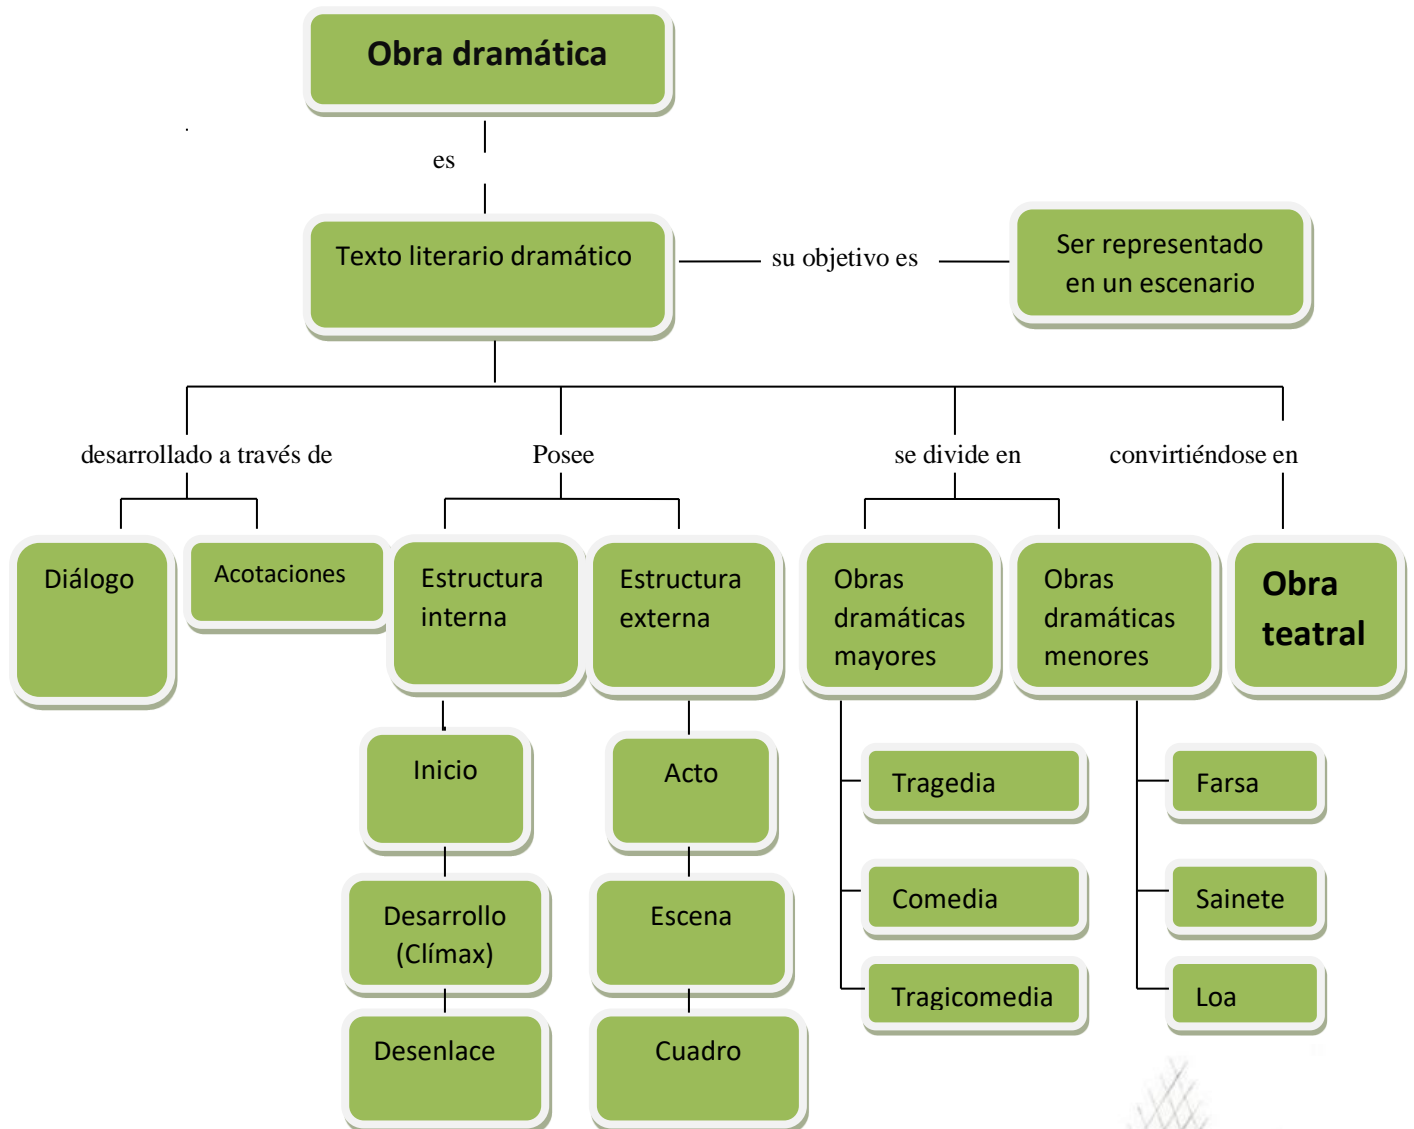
Obra dramática

es

Texto literario dramático

su objetivo es

Ser representado en un escenario

desarrollado a través de

Posee

se divide en

convirtiéndose en

Diálogo

Acotaciones

Estructura interna

Estructura externa

Obras dramáticas mayores

Obras dramáticas menores

Obra teatral

Inicio

Desarrollo (Clímax)

Desenlace

Acto

Escena

Cuadro

Tragedia

Comedia

Tragicomedia

Farsa

Sainete

Loa